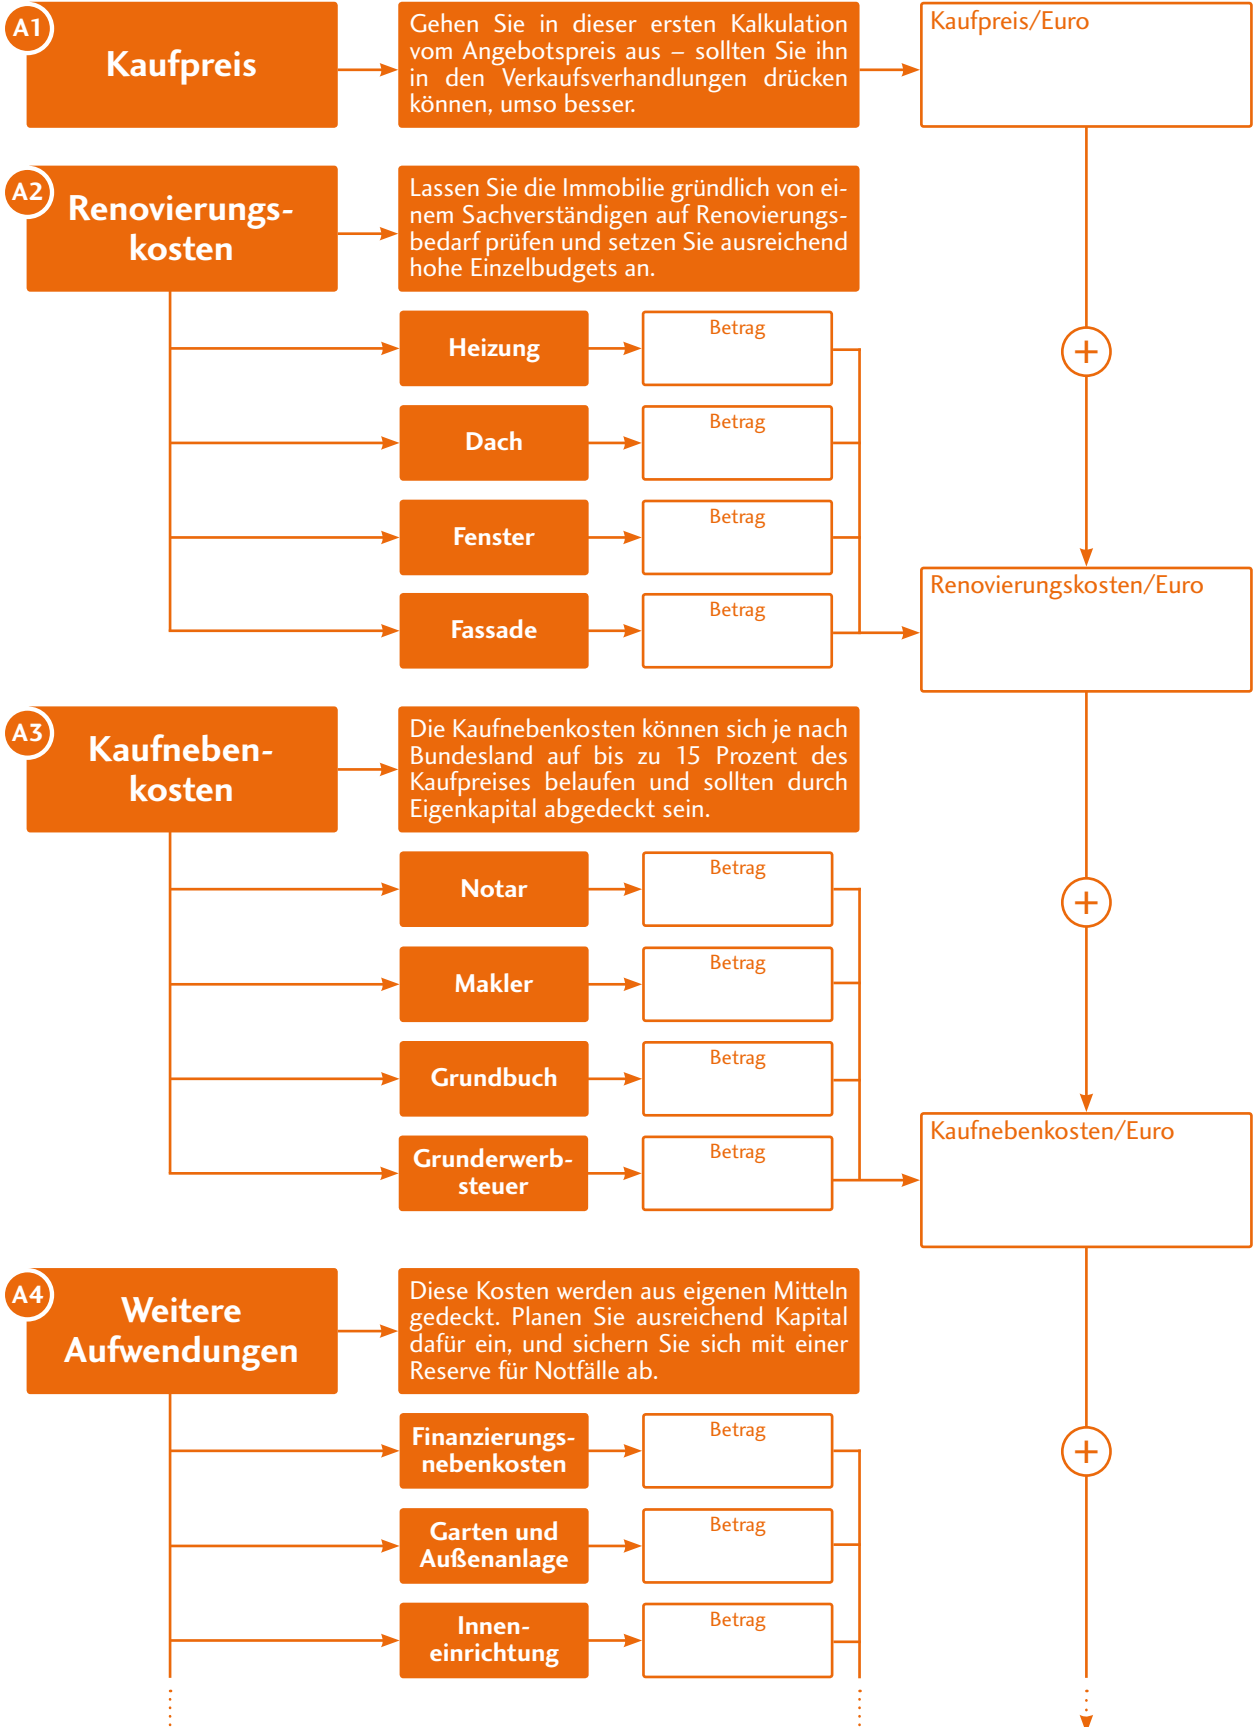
A1 Kaufpreis

Gehen Sie in dieser ersten Kalkulation vom Angebotspreis aus – sollten Sie ihn in den Verkaufsverhandlungen drücken können, umso besser.

Kaufpreis/Euro

A2 Renovierungskosten

Lassen Sie die Immobilie gründlich von einem Sachverständigen auf Renovierungsbedarf prüfen und setzen Sie ausreichend hohe Einzelbudgets an.

Heizung
Betrag

Dach
Betrag

Fenster
Betrag

Fassade
Betrag

+

Renovierungskosten/Euro

A3 Kaufnebenkosten

Die Kaufnebenkosten können sich je nach Bundesland auf bis zu 15 Prozent des Kaufpreises belaufen und sollten durch Eigenkapital abgedeckt sein.

Notar
Betrag

Makler
Betrag

Grundbuch
Betrag

Grunderwerbsteuer
Betrag

+

Kaufnebenkosten/Euro

A4 Weitere Aufwendungen

Diese Kosten werden aus eigenen Mitteln gedeckt. Planen Sie ausreichend Kapital dafür ein, und sichern Sie sich mit einer Reserve für Notfälle ab.

Finanzierungsnebenkosten
Betrag

Garten und Außenanlage
Betrag

Inneneinrichtung
Betrag

+